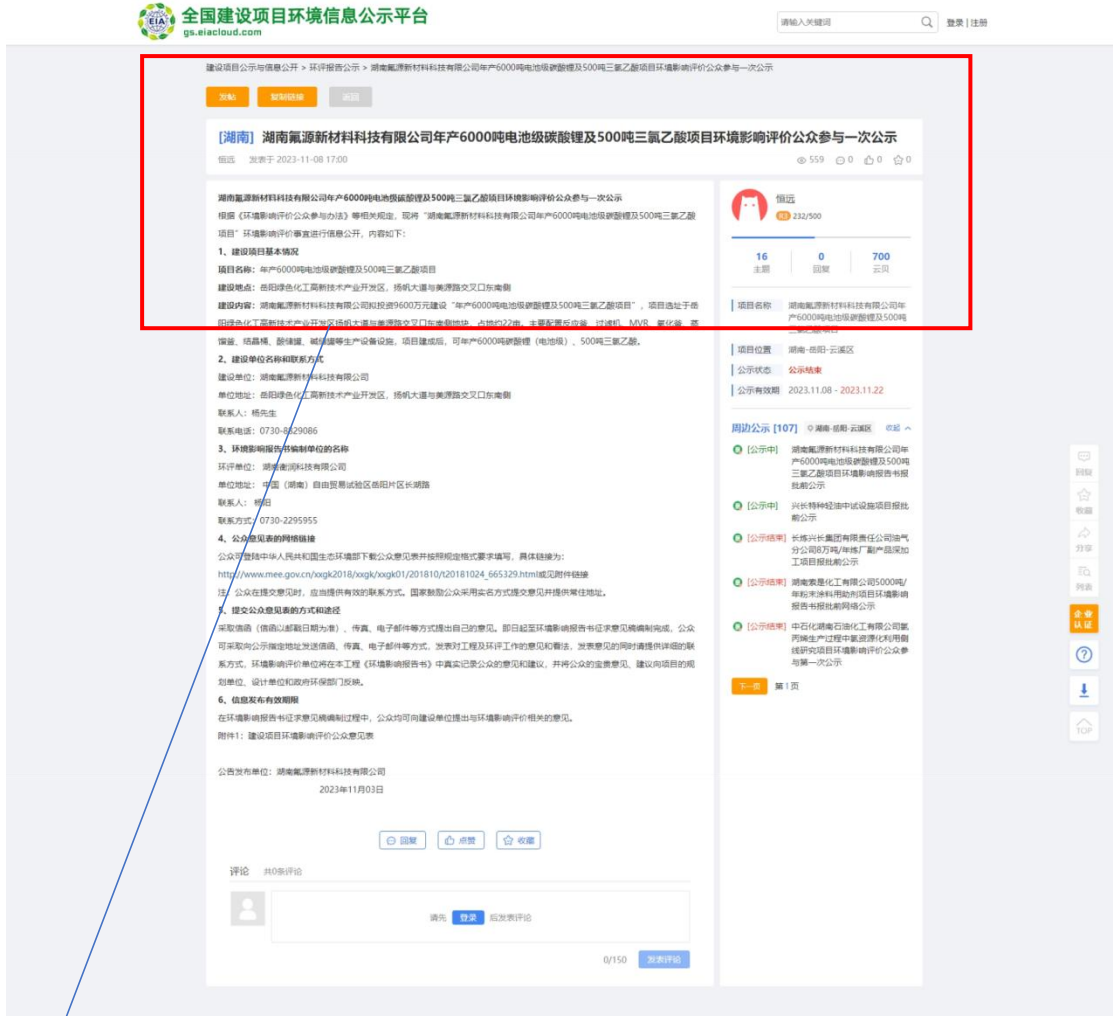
EIA 全国建设项目环境信息公示平台
gs.eiacloud.com

请输入关键词
登录 | 注册

建设项目公示与信息公开 > 环评报告公示 > 湖南氟源新材料科技有限公司年产6000吨电池级碳酸锂及500吨三氯乙酸项目环境影响评价公众参与一次公示

发帖 复制链接 返回

[湖南] 湖南氟源新材料科技有限公司年产6000吨电池级碳酸锂及500吨三氯乙酸项目环境影响评价公众参与一次公示

恒远 发表于 2023-11-08 17:00
559 0 0 0

湖南氟源新材料科技有限公司年产6000吨电池级碳酸锂及500吨三氯乙酸项目环境影响评价公众参与一次公示

根据《环境影响评价公众参与办法》等相关规定，现将"湖南氟源新材料科技有限公司年产6000吨电池级碳酸锂及500吨三氯乙酸项目"环境影响评价事宜进行信息公开，内容如下：

1、建设项目基本情况

项目名称：年产6000吨电池级碳酸锂及500吨三氯乙酸项目

建设地点：岳阳绿色化工高新技术产业开发区，扬帆大道与美源路交叉口东南侧

建设内容：湖南氟源新材料科技有限公司拟投资9600万元建设"年产6000吨电池级碳酸锂及500吨三氯乙酸项目"，项目选址于岳阳绿色化工高新技术产业开发区扬帆大道与美源路交叉口东南侧地块，占地约22亩。主要配置反应釜、过滤机、MVR、氯化釜、蒸馏釜、结晶槽、酸储罐、碱储罐等生产设备设施。项目建成后，可年产6000吨碳酸锂（电池级）、500吨三氯乙酸。

2、建设单位名称和联系方式

建设单位：湖南氟源新材料科技有限公司

单位地址：岳阳绿色化工高新技术产业开发区，扬帆大道与美源路交叉口东南侧

联系人：杨先生

联系电话：0730-8829086

3、环境影响报告书编制单位的名称

环评单位：湖南衡润科技有限公司

单位地址：中国（湖南）自由贸易试验区岳阳片区长湖路

联系人：杨阳

联系方式：0730-2295955

4、公众意见表的网络链接

公众可登陆中华人民共和国生态环境部下载公众意见表并按照规定格式要求填写，具体链接为：

http://www.mee.gov.cn/xxgk2018/xxgk/xxgk01/201810/t20181024_665329.html或见附件链接

注：公众在提交意见时，应当提供有效的联系方式，国家鼓励公众采用实名方式提交意见并提供常住地址。

5、提交公众意见表的方式和途径

采取信函（信函以邮戳日期为准）、传真、电子邮件等方式提出自己的意见。即日起至环境影响报告书征求意见稿编制完成，公众可采取向公示指定地址发送信函、传真、电子邮件等方式，发表对工程及环评工作的意见和看法，发表意见的同时请提供详细的联系方式，环境影响评价单位将在本工程《环境影响报告书》中真实记录公众的意见和建议，并将公众的宝贵意见、建议向项目的规划单位、设计单位和政府环保部门反映。

6、信息发布有效期限

在环境影响报告书征求意见稿编制过程中，公众均可向建设单位提出与环境影响评价相关的意见。

附件1：建设项目环境影响评价公众意见表

公告发布单位：湖南氟源新材料科技有限公司

2023年11月03日

回复 点赞 收藏

评论 共0条评论

请先 登录 后发表评论

0/150 发表评论

恒远
232/500
16 主题 0 回复 700 云贝

项目名称 湖南氟源新材料科技有限公司年产6000吨电池级碳酸锂及500吨三氯乙酸项目
项目位置 湖南-岳阳-云溪区
公示状态 公示结束
公示有效期 2023.11.08 - 2023.11.22

周边公示 [107] 湖南-岳阳-云溪区 收起
[公示中] 湖南氟源新材料科技有限公司年产6000吨电池级碳酸锂及500吨三氯乙酸项目环境影响报告书报批前公示
[公示中] 兴长特种轻油中试设施项目报批前公示
[公示结束] 长炼兴长集团有限责任公司油气分公司8万吨/年炼厂副产品深加工项目报批前公示
[公示结束] 湖南索是化工有限公司5000吨/年粉末涂料用助剂项目环境影响报告书报批前网络公示
[公示结束] 中石化湖南石油化工有限公司氯丙烯生产过程中氯资源化利用侧线研究项目环境影响评价公众参与第一次公示

下一页 第1页

回复 收藏 分享 列表 企业认证 TOP